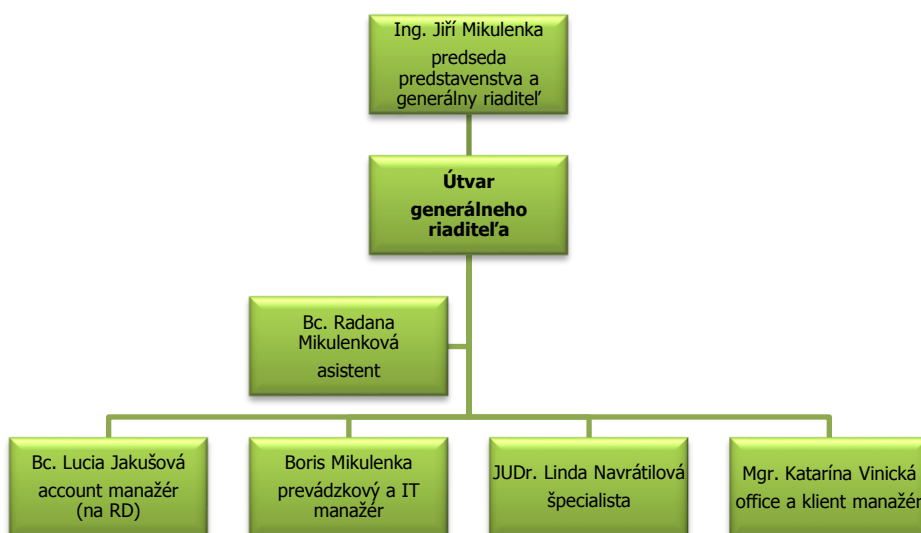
Ing. Jiří Mikulenka
predseda predstavenstva a generálny riaditeľ

Útvar generálneho riaditeľa

Bc. Radana Mikulenková
asistent

Bc. Lucia Jakušová
account manažér (na RD)

Boris Mikulenka
prevádzkový a IT manažér

JUDr. Linda Navrátilová
špecialista

Mgr. Katarína Vinická
office a klient manažér